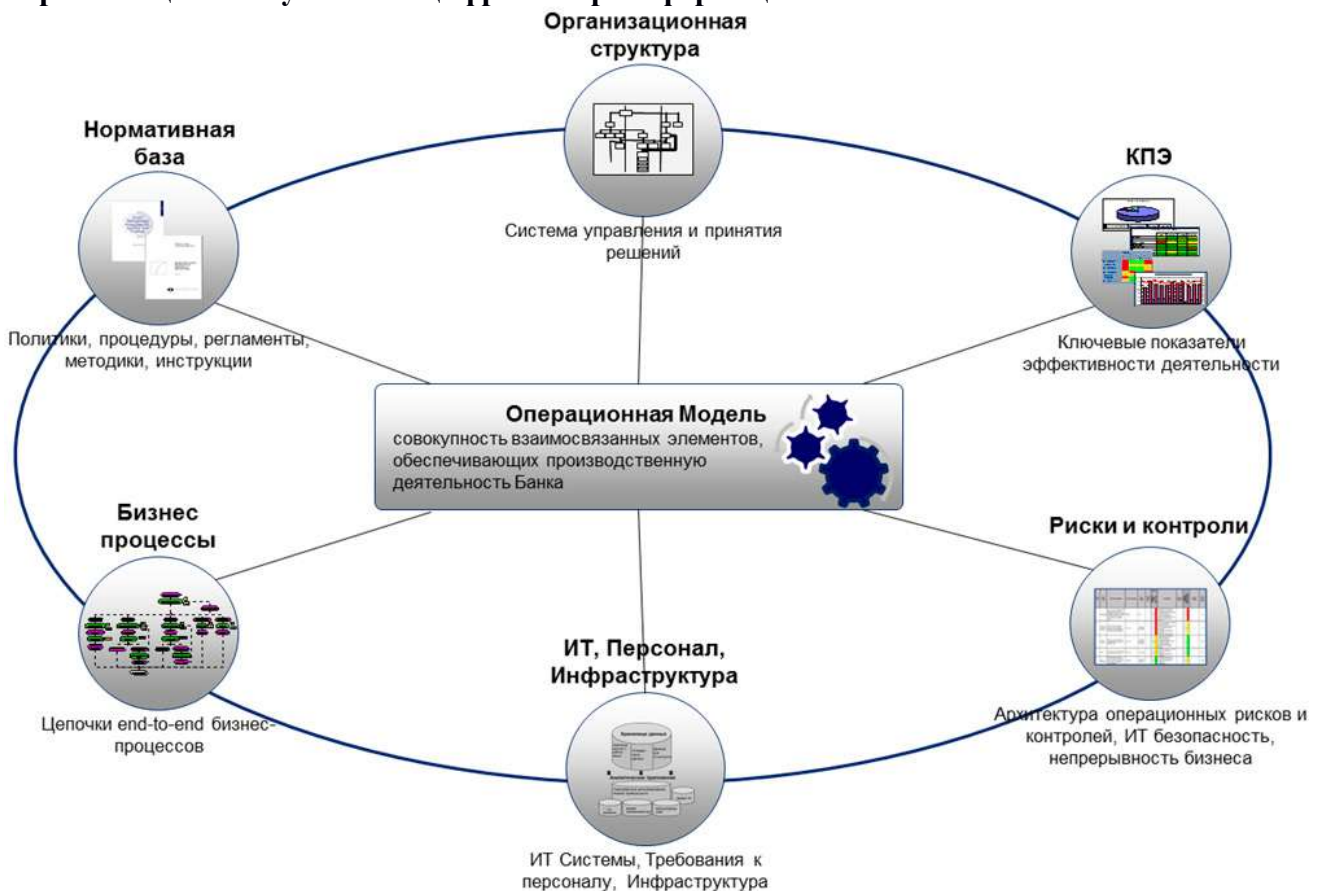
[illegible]

Организационная структура

Система управления и принятия решений

Нормативная база

Политики, процедуры, регламенты, методики, инструкции

КПЭ

Ключевые показатели эффективности деятельности

Операционная Модель
совокупность взаимосвязанных элементов, обеспечивающих производственную деятельность Банка

Бизнес процессы

Цепочки end-to-end бизнес-процессов

Риски и контроли

Архитектура операционных рисков и контролей, ИТ безопасность, непрерывность бизнеса

ИТ, Персонал, Инфраструктура

ИТ Системы, Требования к персоналу, Инфраструктура